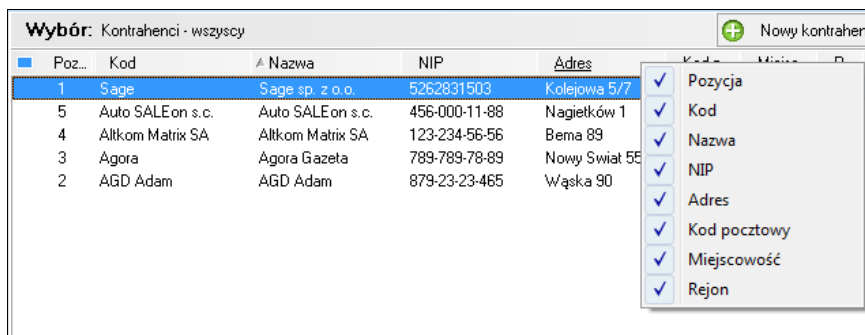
Wybór: Kontrahenci - wszyscy

Nowy kontrahen

| Poz... | Kod | Nazwa | NIP | Adres | Kod p | Miejsc | R |
|---|---|---|---|---|---|---|---|
| 1 | Sage | Sage sp. z o.o. | 5262831503 | Kolejowa 5/7 | | | |
| 5 | Auto SALEon s.c. | Auto SALEon s.c. | 456-000-11-88 | Nagietków 1 | | | |
| 4 | Altkom Matrix SA | Altkom Matrix SA | 123-234-56-56 | Bema 89 | | | |
| 3 | Agora | Agora Gazeta | 789-789-78-89 | Nowy Swiat 55 | | | |
| 2 | AGD Adam | AGD Adam | 879-23-23-465 | Wąska 90 | | | |

Pozycja
Kod
Nazwa
NIP
Adres
Kod pocztowy
Miejscowość
Rejon